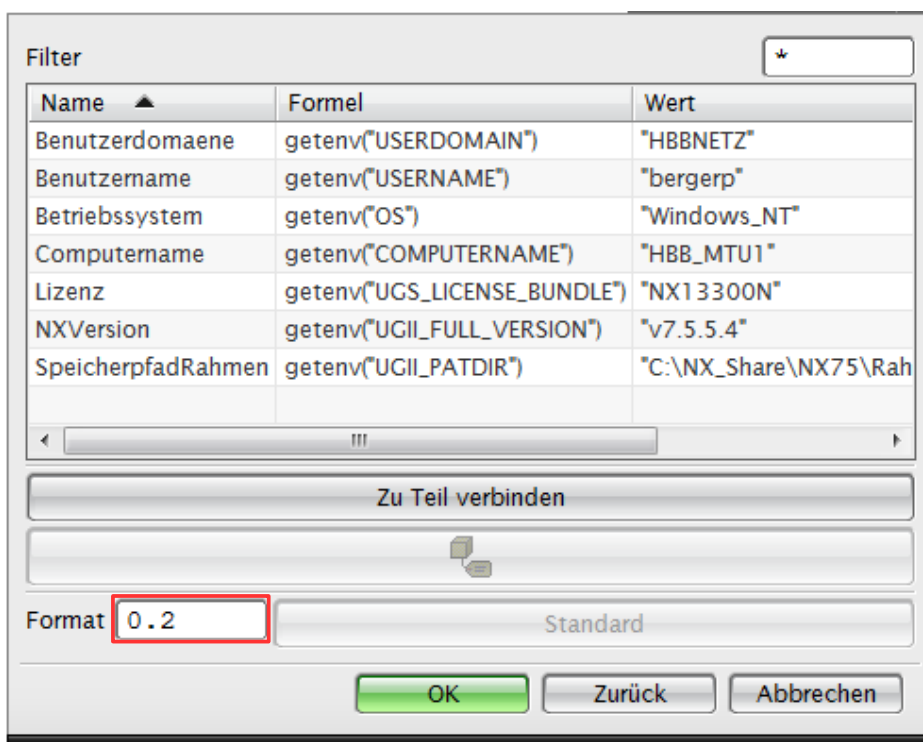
Filter *

| Name | Formel | Wert |
|---|---|---|
| Benutzerdomaene | getenv("USERDOMAIN") | "HBBNETZ" |
| Benutzername | getenv("USERNAME") | "bergerp" |
| Betriebssystem | getenv("OS") | "Windows_NT" |
| Computername | getenv("COMPUTERNAME") | "HBB_MTU1" |
| Lizenz | getenv("UGS_LICENSE_BUNDLE") | "NX13300N" |
| NXVersion | getenv("UGII_FULL_VERSION") | "v7.5.5.4" |
| SpeicherpfadRahmen | getenv("UGII_PATDIR") | "C:\NX_Share\NX75\Rah |

Zu Teil verbinden

Format 0.2 Standard

OK Zurück Abbrechen